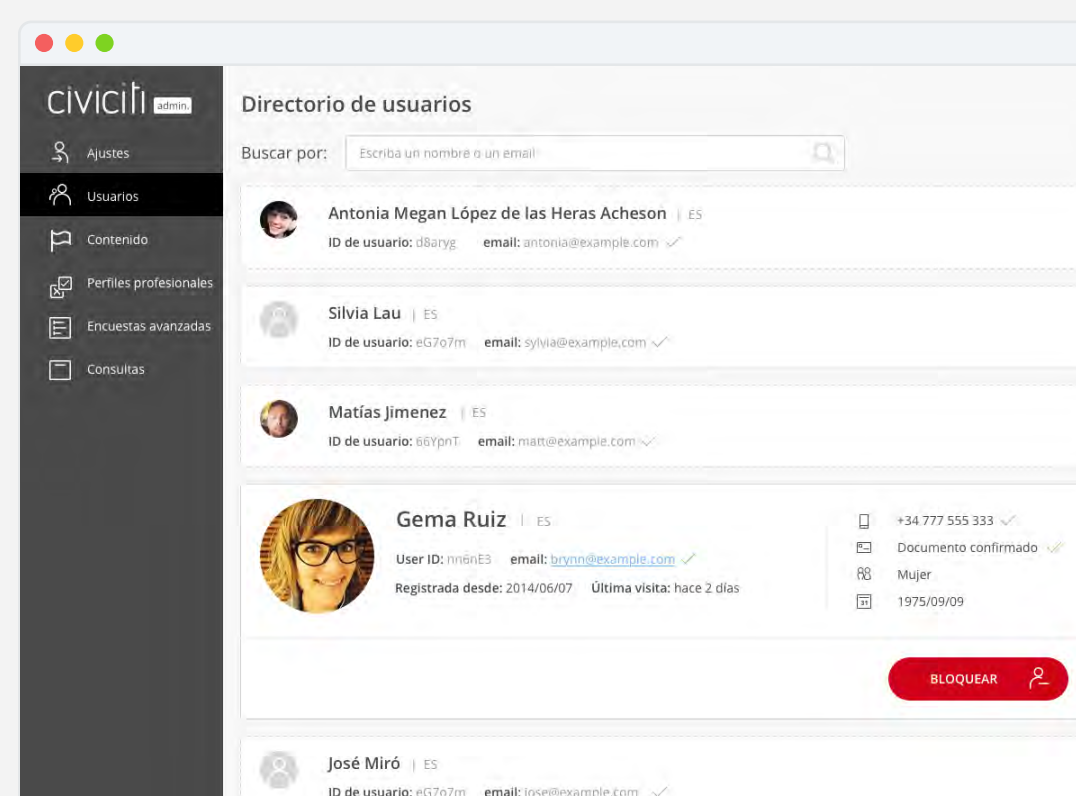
civiciti admin.

Ajustes
Usuarios
Contenido
Perfiles profesionales
Encuestas avanzadas
Consultas

Directorio de usuarios

Buscar por: Escriba un nombre o un email

Antonia Megan López de las Heras Acheson | ES
ID de usuario: d8aryg email: antonia@example.com

Silvia Lau | ES
ID de usuario: eG7o7m email: sylvia@example.com

Matías Jimenez | ES
ID de usuario: 66YpnT email: matt@example.com

Gema Ruiz | ES
User ID: nn6nE3 email: brynn@example.com
Registrada desde: 2014/06/07 Última visita: hace 2 días

+34 777 555 333
Documento confirmado
Mujer
31 1975/09/09

BLOQUEAR

José Miró | ES
ID de usuario: eG7o7m email: jose@example.com